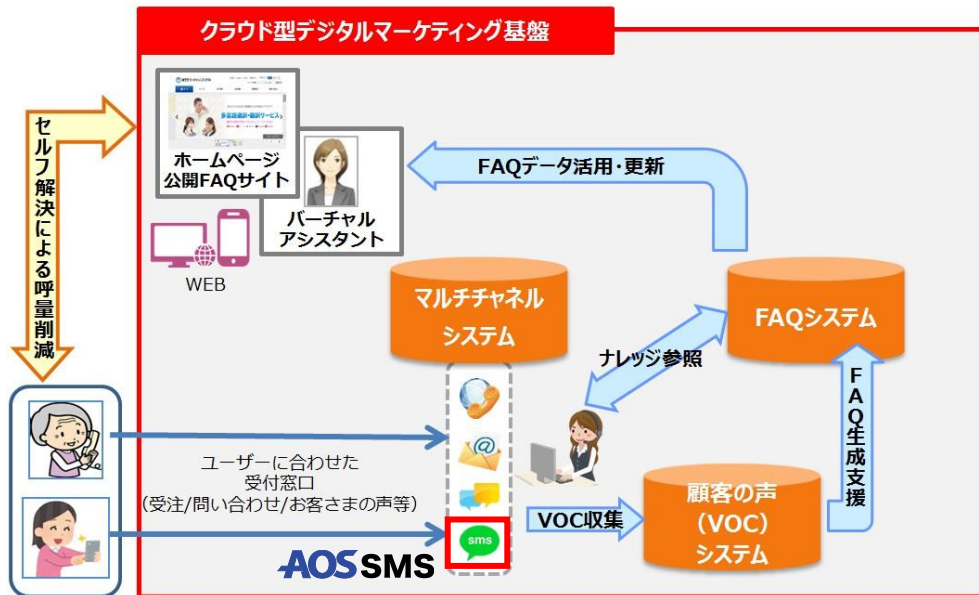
クラウド型デジタルマーケティング基盤

セルフ解決による呼量削減

ホームページ
公開FAQサイト

バーチャル
アシスタント

WEB

FAQデータ活用・更新

マルチチャネル
システム

FAQシステム

ナレッジ参照

FAQ生成支援

ユーザーに合わせた
受付窓口
（受注/問い合わせ/お客さまの声等）

sms

VOC収集

顧客の声
（VOC）
システム

AOS SMS